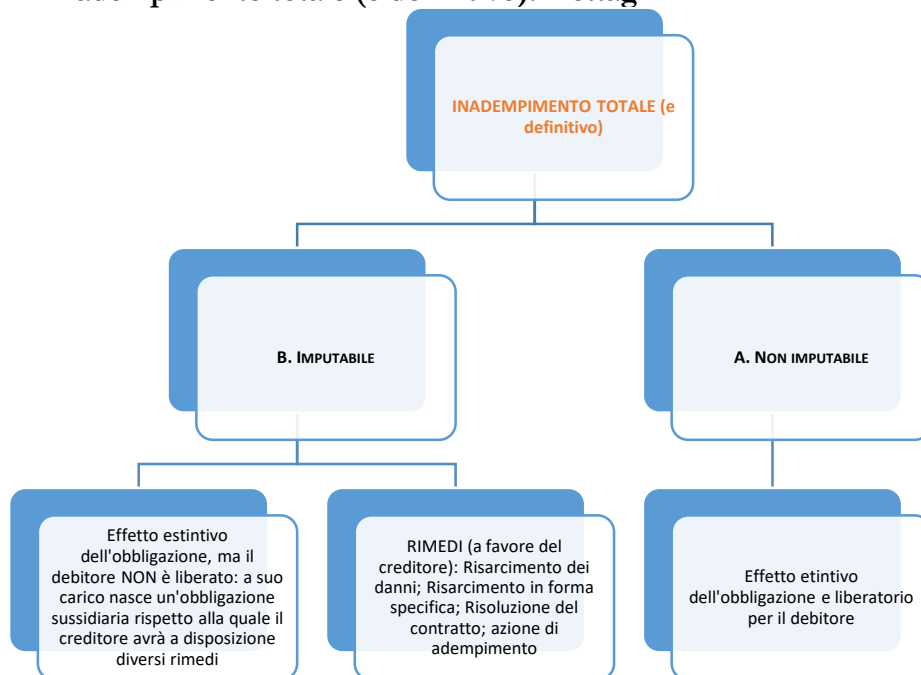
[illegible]

INADEMPIMENTO TOTALE (e definitivo)

B. IMPUTABILE

A. NON IMPUTABILE

Effetto estintivo dell'obbligazione, ma il debitore NON è liberato: a suo carico nasce un'obbligazione sussidiaria rispetto alla quale il creditore avrà a disposizione diversi rimedi

RIMEDI (a favore del creditore): Risarcimento dei danni; Risarcimento in forma specifica; Risoluzione del contratto; azione di adempimento

Effetto etintivo dell'obbligazione e liberatorio per il debitore